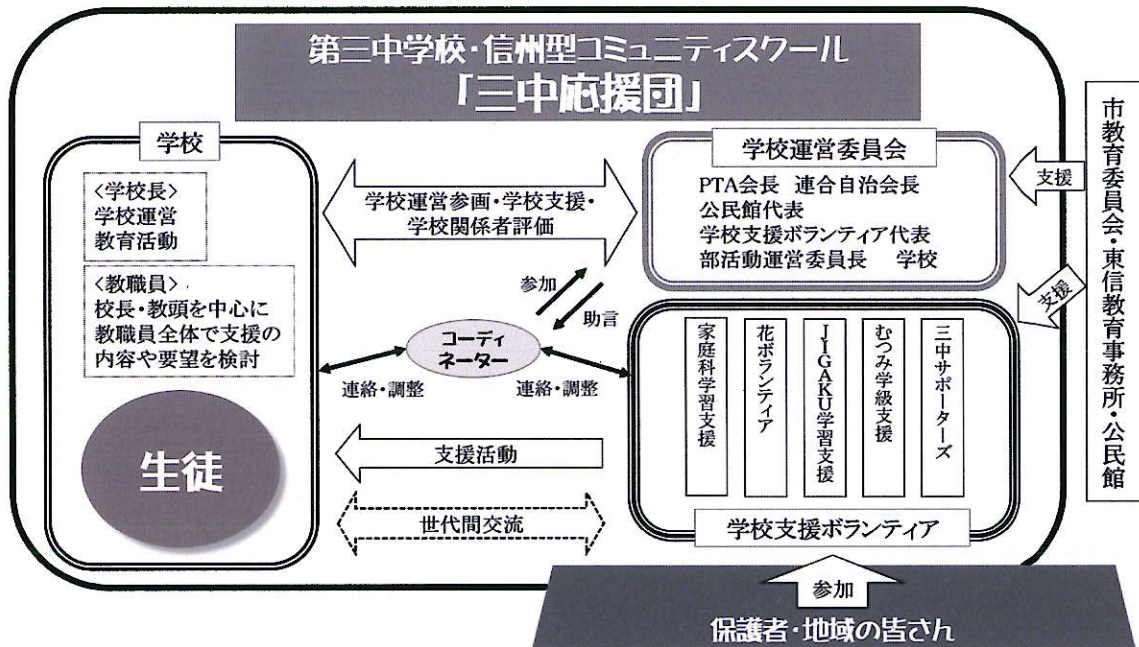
第三中学校・信州型コミュニティスクール
「三中応援団」

学校

〈学校長〉
学校運営
教育活動

〈教職員〉
校長・教頭を中心に
教職員全体で支援の
内容や要望を検討

生徒

学校運営参画・学校支援・
学校関係者評価

参加

助言

コーディネーター

連絡・調整

連絡・調整

支援活動

世代間交流

学校運営委員会

PTA会長 連合自治会長
公民館代表
学校支援ボランティア代表
部活動運営委員長 学校

家庭科学習支援

花ボランティア

JIGAKU学習支援

むつみ学級支援

三中サポーターズ

学校支援ボランティア

支援

支援

市教育委員会・東信教育事務所・公民館

参加

保護者・地域の皆さん